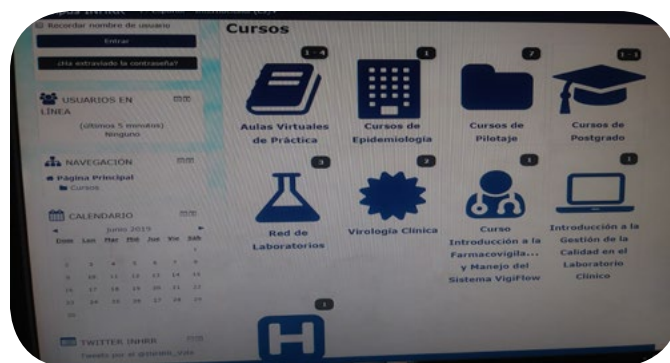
Recordar nombre de usuario

Entrar

¿Ha extraviado la contraseña?

USUARIOS EN LÍNEA

(últimos 5 minutos)
Ninguno

NAVEGACIÓN

Página Principal
Cursos

CALENDARIO

junio 2019

| Dom | Lun | Mar | Mié | Jue | Vie | Sáb |
|---|---|---|---|---|---|---|
| | | | | | | 1 |
| 2 | 3 | 4 | 5 | 6 | 7 | 8 |
| 9 | 10 | 11 | 12 | 13 | 14 | 15 |
| 16 | 17 | 18 | 19 | 20 | 21 | 22 |
| 23 | 24 | 25 | 26 | 27 | 28 | 29 |
| 30 | | | | | | |

TWITTER INHRR

Tweets por el @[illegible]

Cursos

1 - 4
Aulas Virtuales de Práctica

1
Cursos de Epidemiología

7
Cursos de Pilotaje

1 - 1
Cursos de Postgrado

3
Red de Laboratorios

2
Virología Clínica

1
Curso Introducción a la Farmacovigila... y Manejo del Sistema VigiFlow

1
Introducción a la Gestión de la Calidad en el Laboratorio Clínico

1